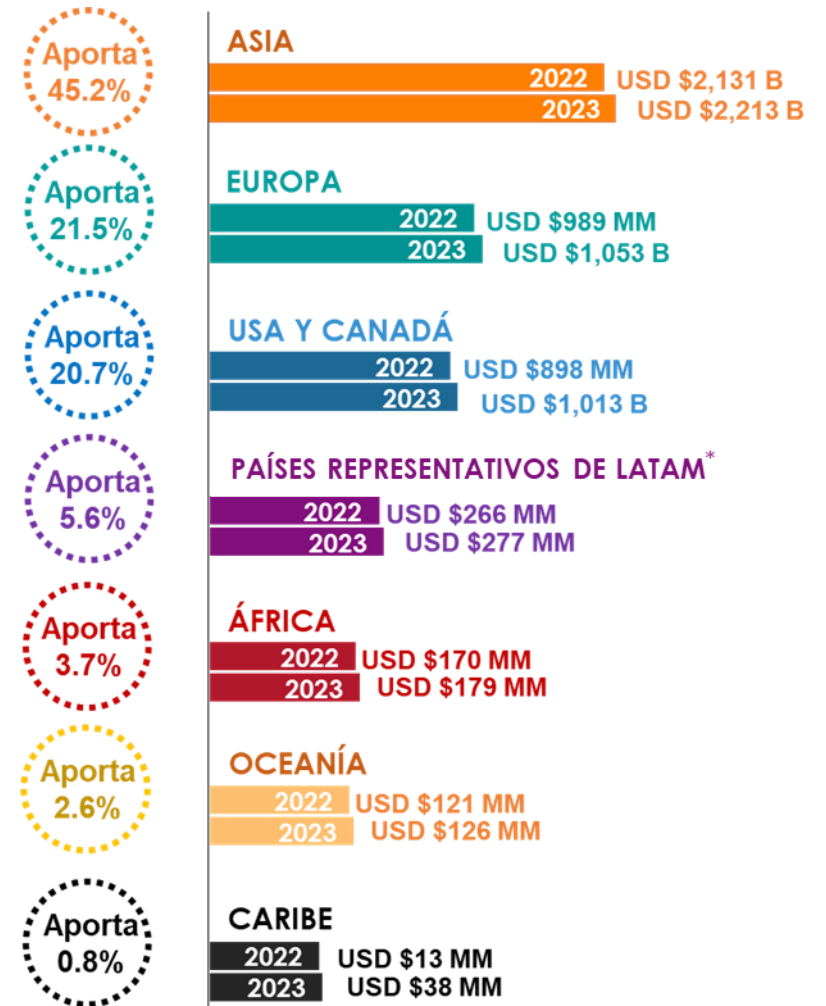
Aporta 45.2%

ASIA

2022 USD $2,131 B
2023 USD $2,213 B

Aporta 21.5%

EUROPA

2022 USD $989 MM
2023 USD $1,053 B

Aporta 20.7%

USA Y CANADÁ

2022 USD $898 MM
2023 USD $1,013 B

Aporta 5.6%

PAÍSES REPRESENTATIVOS DE LATAM*

2022 USD $266 MM
2023 USD $277 MM

Aporta 3.7%

ÁFRICA

2022 USD $170 MM
2023 USD $179 MM

Aporta 2.6%

OCEANÍA

2022 USD $121 MM
2023 USD $126 MM

Aporta 0.8%

CARIBE

2022 USD $13 MM
2023 USD $38 MM